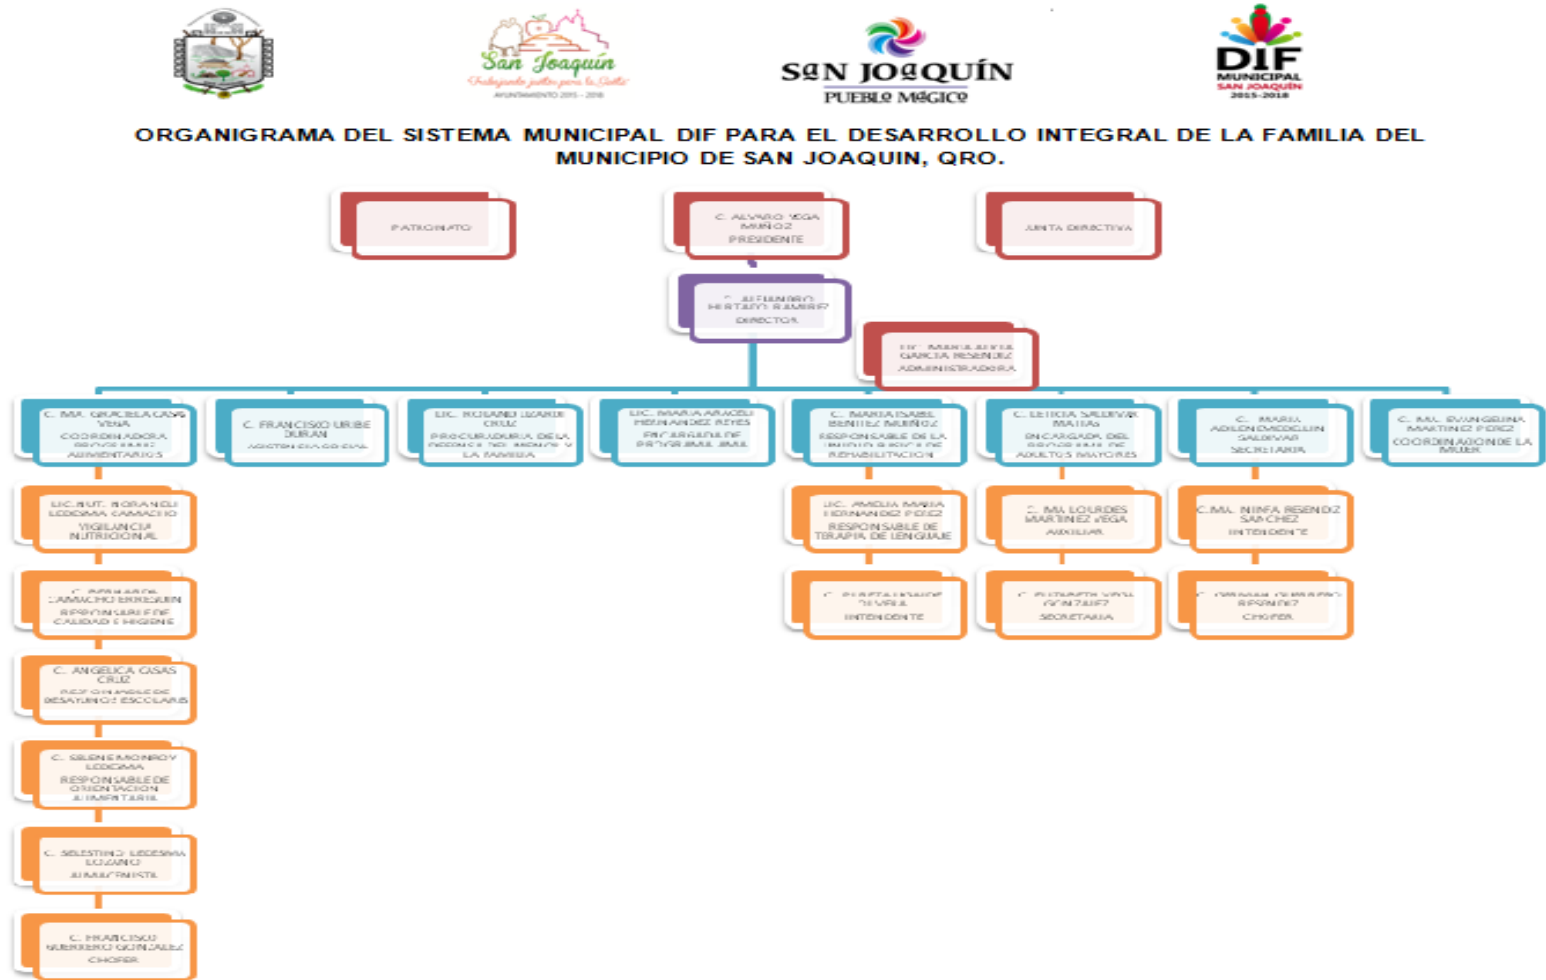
San Joaquín
Trabajando juntos para la Gente
AYUNTAMIENTO 2015 - 2018

SAN JOAQUÍN
PUEBLO MÁGICO

DIF
MUNICIPAL
SAN JOAQUÍN
2015-2018

ORGANIGRAMA DEL SISTEMA MUNICIPAL DIF PARA EL DESARROLLO INTEGRAL DE LA FAMILIA DEL MUNICIPIO DE SAN JOAQUIN, QRO.

PATRONATO

C. ALVARO VEGA MUÑOZ
PRESIDENTE

JUNTA DIRECTIVA

C. ALEJANDRO HURTADO RAMIREZ
DIRECTOR

LIC. MARGARITA GARCIA RESENDIZ
ADMINISTRADORA

C. MA. GRACIELA CASAS VEGA
COORDINADORA PROGRAMAS ALIMENTARIOS

C. FRANCISCO URIBE DURAN
ASISTENCIA SOCIAL

LIC. ROLANDO UGARTE CRUZ
PROCURADURIA DE LA DEFENSA DEL MENOR Y LA FAMILIA

LIC. MARIA ARACELI HERNANDEZ REYES
ENCARGADA DE PROGRAMA AMA

C. MARIA ISABEL BENITEZ MUÑOZ
RESPONSABLE DE LA UNIDAD BASICA DE REHABILITACION

C. LETICIA SALDIVAR MATIAS
ENCARGADA DEL PROGRAMA DE ADULTOS MAYORES

C. MARIA ADILENE ANGELINA SALDIVAR
SECRETARIA

C. MA. EVANGELINA MARTINEZ PEREZ
COORDINACION DE LA MUJER

LIC. NUT. NORANELI LEDESMA CAMACHO
VIGILANCIA NUTRICIONAL

C. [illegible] CAMACHO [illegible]
RESPONSABLE DE CALIDAD E HIGIENE

C. ANGELICA CASAS CRUZ
RESPONSABLE DE DESAYUNOS ESCOLARES

C. SELENE MONROY LEDESMA
RESPONSABLE DE ORIENTACION ALIMENTARIA

C. SELESTINO LEDESMA LOZANO
ALMACENISTA

C. FRANCISCO GUERRERO GONZALEZ
CHOFER

LIC. AMELIA MARIA HERNANDEZ PEREZ
RESPONSABLE DE TERAPIA DE LENGUAJE

C. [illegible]
INTENDENTE

C. MA. LOURDES MARTINEZ VEGA
AUXILIAR

C. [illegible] VEGA GONZALEZ
SECRETARIA

C.MA. NINFA RESENDIZ SANCHEZ
INTENDENTE

C. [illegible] RESENDIZ
CHOFER